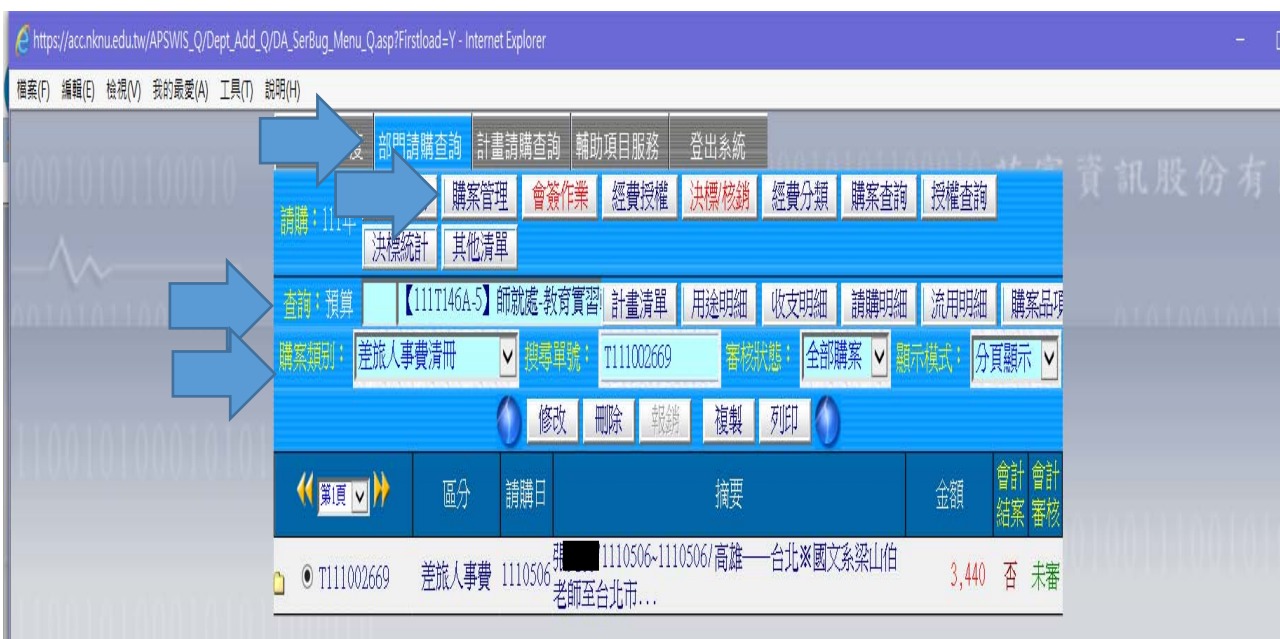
https://acc.nknu.edu.tw/APSWIS_Q/Dept_Add_Q/DA_SerBug_Menu_Q.asp?Firstload=Y - Internet Explorer

檔案(F) 編輯(E) 檢視(V) 我的最愛(A) 工具(T) 說明(H)

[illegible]度 部門請購查詢 計畫請購查詢 輔助項目服務 登出系統

資訊股份有

請購：111年 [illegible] 購案管理 會簽作業 經費授權 決標/核銷 經費分類 購案查詢 授權查詢 決標統計 其他清單

查詢：預算 【111T146A-5】師就處-教育實習 計畫清單 用途明細 收支明細 請購明細 流用明細 購案品項

購案類別： 差旅人事費清冊 搜尋單號： T111002669 審核狀態： 全部購案 顯示模式： 分頁顯示

修改 刪除 報銷 複製 列印

| 第1頁 | 區分 | 請購日 | 摘要 | 金額 | 會計結案 | 會計審核 |
|---|---|---|---|---|---|---|
| T111002669 | 差旅人事費 | 1110506 | 張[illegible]1110506~1110506/高雄—台北※國文系梁山伯老師至台北市... | 3,440 | 否 | 未審 |